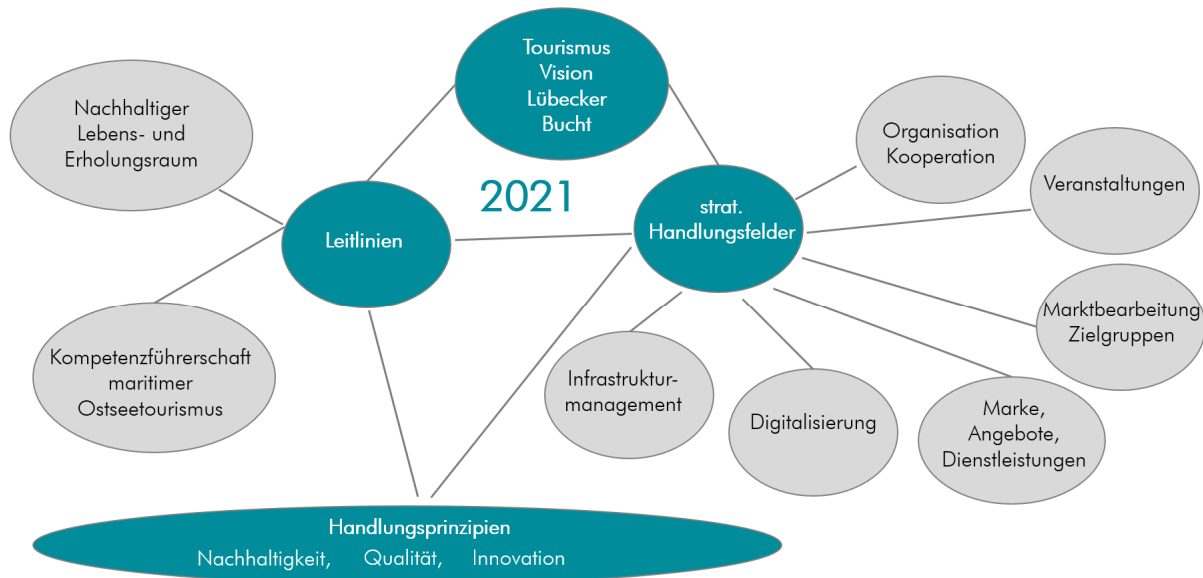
Tourismus Vision Lübecker Bucht

Nachhaltiger Lebens- und Erholungsraum

2021

Organisation Kooperation

Veranstaltungen

Leitlinien

strat. Handlungsfelder

Marktbearbeitung Zielgruppen

Kompetenzführerschaft maritimer Ostseetourismus

Infrastrukturmanagement

Digitalisierung

Marke, Angebote, Dienstleistungen

Handlungsprinzipien
Nachhaltigkeit, Qualität, Innovation